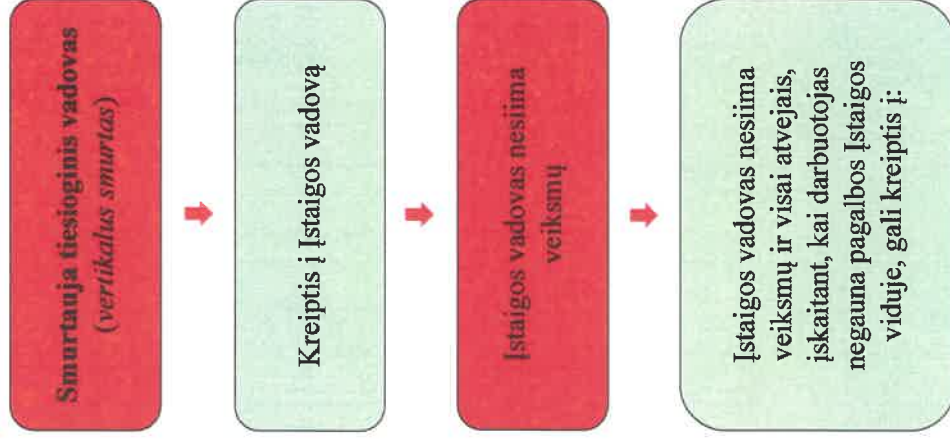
Smurtauja tiesioginis vadovas
(vertikalus smurtas)

Kreiptis į Įstaigos vadovą

Įstaigos vadovas nesiima veiksmų

Įstaigos vadovas nesiima veiksmų ir visai atvejais, įskaitant, kai darbuotojas negauna pagalbos Įstaigos viduje, gali kreiptis į: